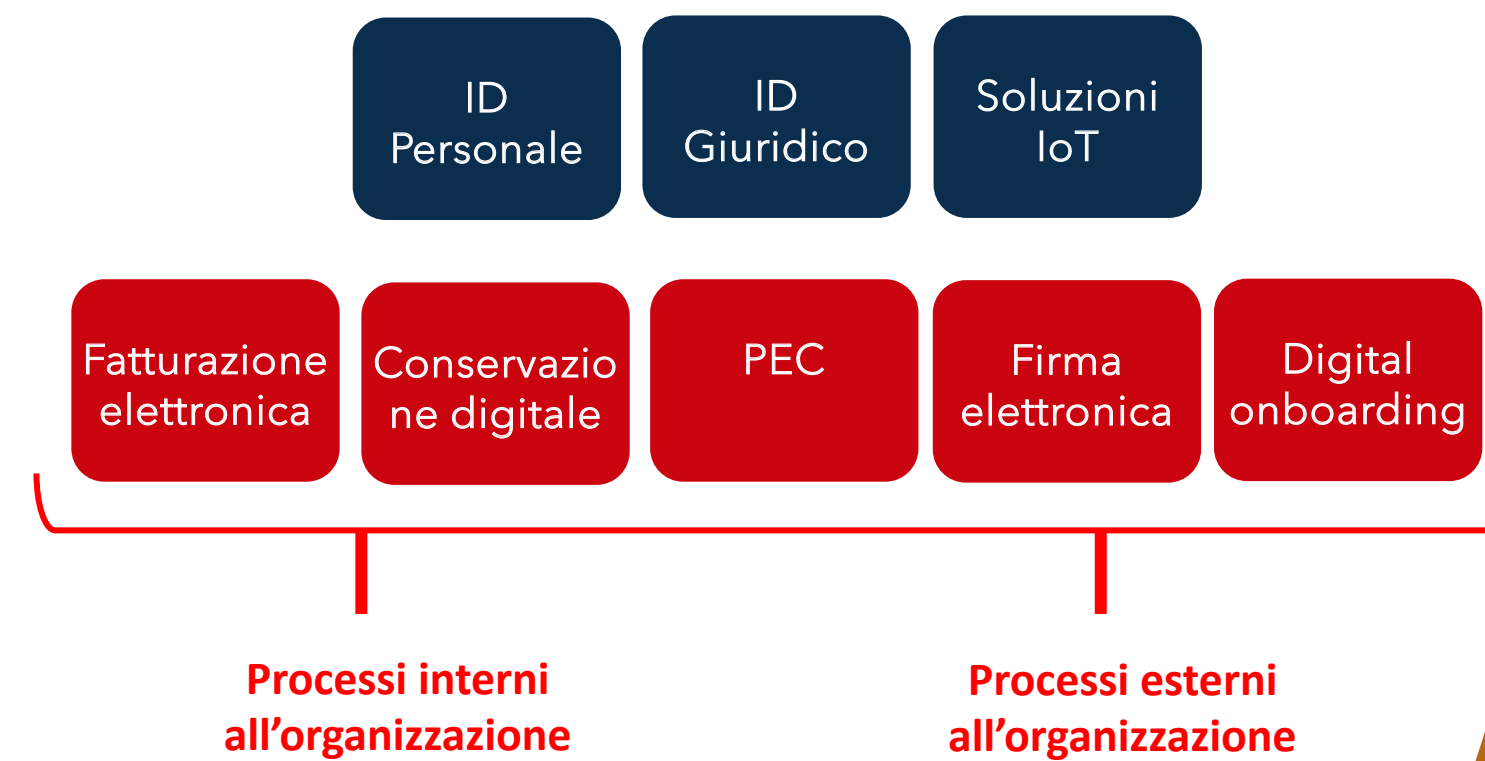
ID Personale

ID Giuridico

Soluzioni IoT

Fatturazione elettronica

Conservazio ne digitale

PEC

Firma elettronica

Digital onboarding

Processi interni all’organizzazione

Processi esterni all’organizzazione